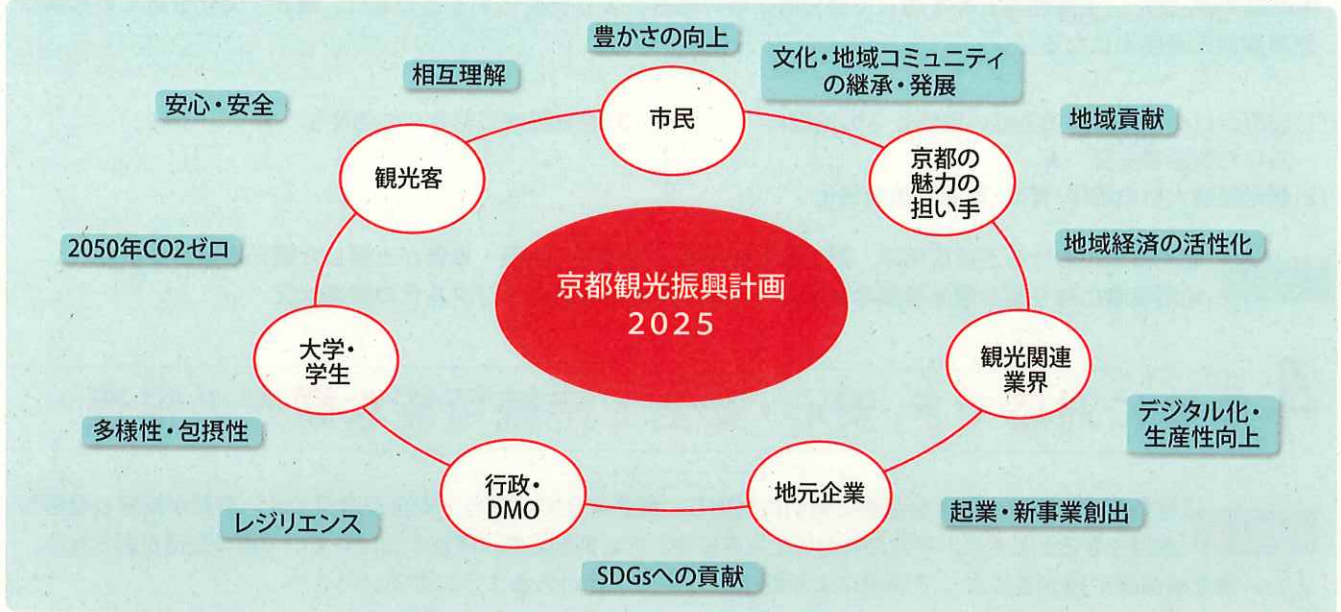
豊かさの向上

相互理解

文化・地域コミュニティの継承・発展

安心・安全

市民

地域貢献

観光客

京都の魅力の担い手

2050年CO2ゼロ

地域経済の活性化

京都観光振興計画
2025

大学・学生

観光関連業界

デジタル化・生産性向上

多様性・包摂性

行政・DMO

地元企業

起業・新事業創出

レジリエンス

SDGsへの貢献